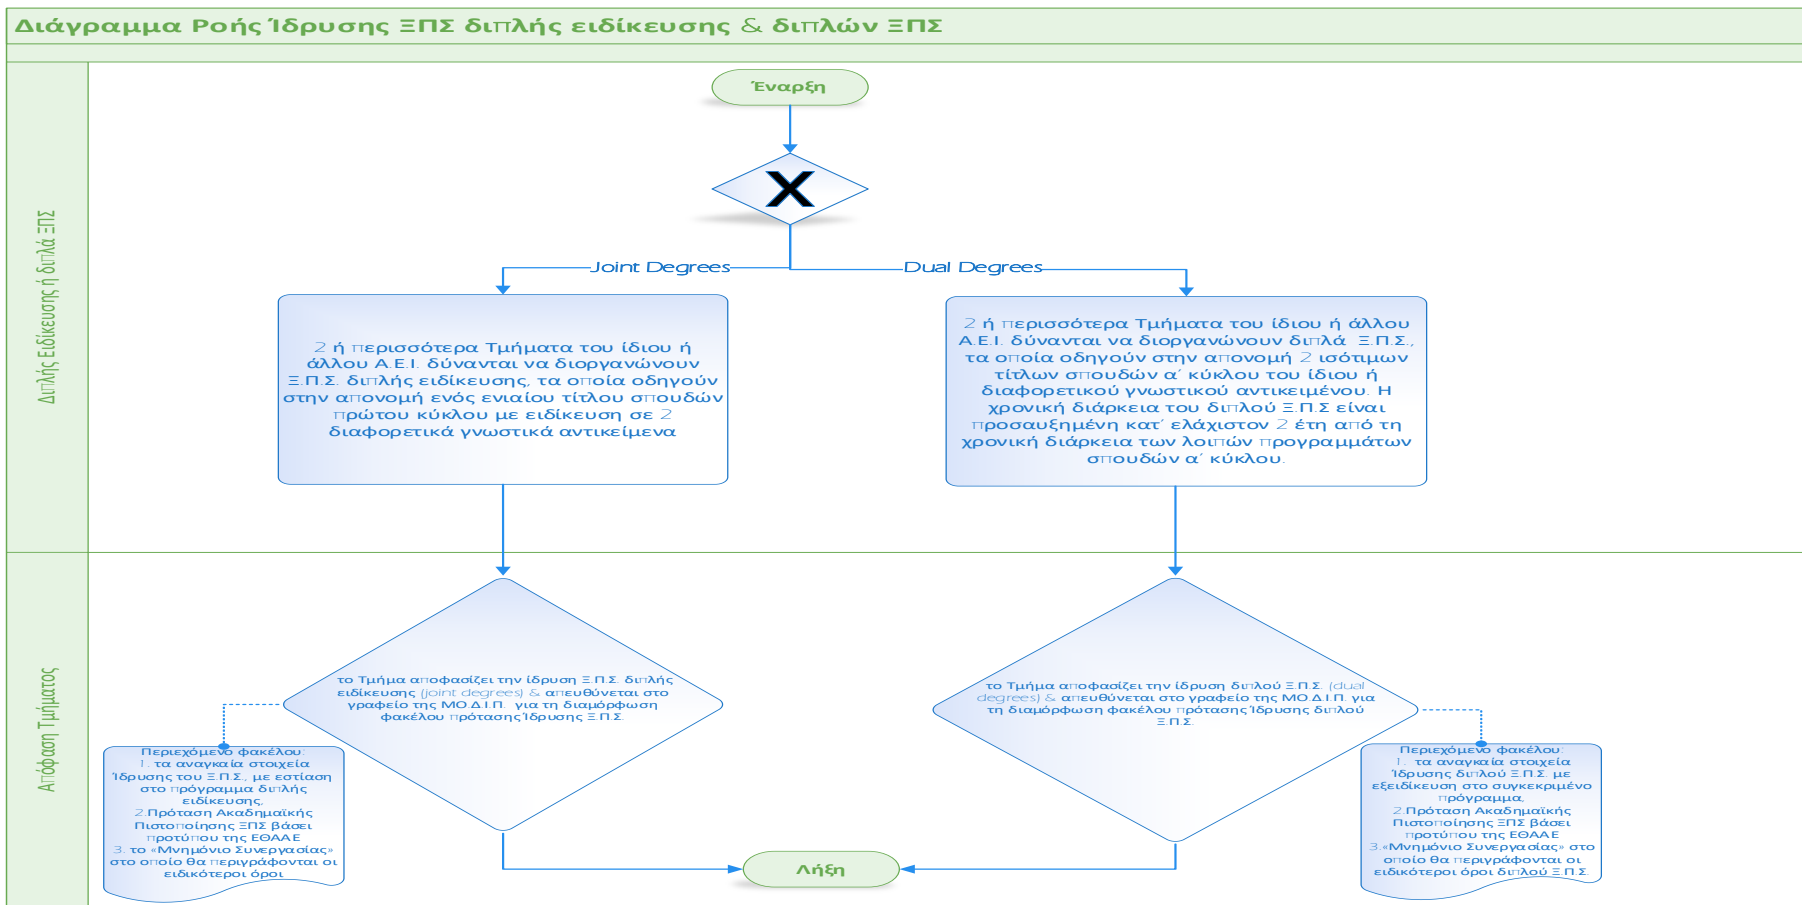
Διάγραμμα Ροής Ίδρυσης ΞΠΣ διπλής ειδίκευσης & διπλών ΞΠΣ

Διπλής Ειδίκευσης ή διπλά ΞΠΣ

Έναρξη

X

Joint Degrees

Dual Degrees

2 ή περισσότερα Τμήματα του ίδιου ή άλλου Α.Ε.Ι. δύνανται να διοργανώνουν Ξ.Π.Σ. διπλής ειδίκευσης, τα οποία οδηγούν στην απονομή ενός ενιαίου τίτλου σπουδών πρώτου κύκλου με ειδίκευση σε 2 διαφορετικά γνωστικά αντικείμενα

2 ή περισσότερα Τμήματα του ίδιου ή άλλου Α.Ε.Ι. δύνανται να διοργανώνουν διπλά Ξ.Π.Σ., τα οποία οδηγούν στην απονομή 2 ισότιμων τίτλων σπουδών α΄ κύκλου του ίδιου ή διαφορετικού γνωστικού αντικειμένου. Η χρονική διάρκεια του διπλού Ξ.Π.Σ είναι προσαυξημένη κατ' ελάχιστον 2 έτη από τη χρονική διάρκεια των λοιπών προγραμμάτων σπουδών α΄ κύκλου.

Απόφαση Τμήματος

το Τμήμα αποφασίζει την ίδρυση Ξ.Π.Σ. διπλής ειδίκευσης (joint degrees) & απευθύνεται στο γραφείο της ΜΟ.Δ.Ι.Π. για τη διαμόρφωση φακέλου πρότασης Ίδρυσης Ξ.Π.Σ.

το Τμήμα αποφασίζει την ίδρυση διπλού Ξ.Π.Σ. (dual degrees) & απευθύνεται στο γραφείο της ΜΟ.Δ.Ι.Π. για τη διαμόρφωση φακέλου πρότασης Ίδρυσης διπλού Ξ.Π.Σ.

Περιεχόμενο φακέλου:
1. τα αναγκαία στοιχεία Ίδρυσης του Ξ.Π.Σ., με εστίαση στο πρόγραμμα διπλής ειδίκευσης,
2.Πρόταση Ακαδημαϊκής Πιστοποίησης ΞΠΣ βάσει προτύπου της ΕΘΑΑΕ
3. το «Μνημόνιο Συνεργασίας» στο οποίο θα περιγράφονται οι ειδικότεροι όροι

Λήξη

Περιεχόμενο φακέλου:
1. τα αναγκαία στοιχεία Ίδρυσης διπλού Ξ.Π.Σ. με εξειδίκευση στο συγκεκριμένο πρόγραμμα,
2.Πρόταση Ακαδημαϊκής Πιστοποίησης ΞΠΣ βάσει προτύπου της ΕΘΑΑΕ
3.«Μνημόνιο Συνεργασίας» στο οποίο θα περιγράφονται οι ειδικότεροι όροι διπλού Ξ.Π.Σ